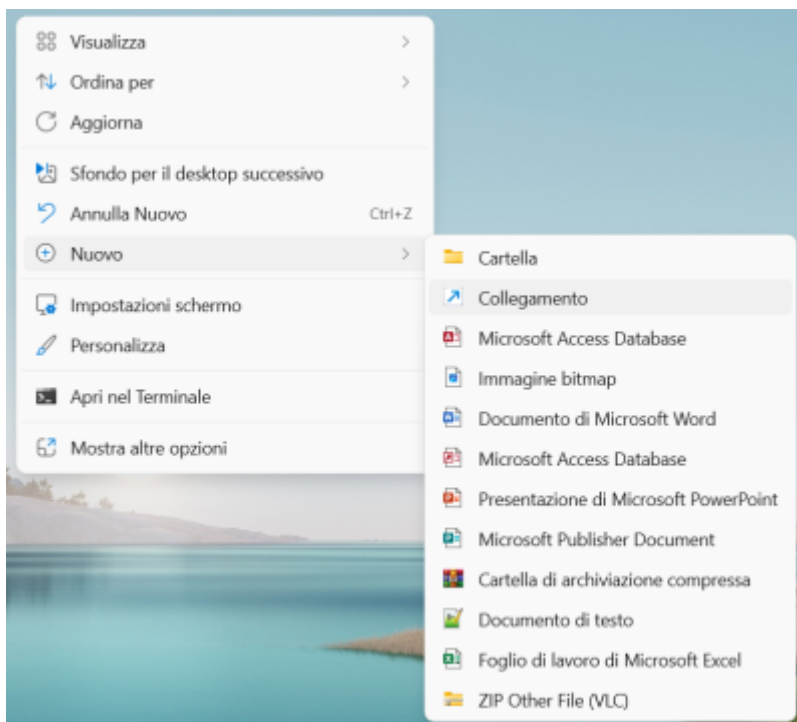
Visualizza
Ordina per
Aggiorna
Sfondo per il desktop successivo
Annulla Nuovo Ctrl+Z
Nuovo
Impostazioni schermo
Personalizza
Apri nel Terminale
Mostra altre opzioni

Cartella
Collegamento
Microsoft Access Database
Immagine bitmap
Documento di Microsoft Word
Microsoft Access Database
Presentazione di Microsoft PowerPoint
Microsoft Publisher Document
Cartella di archiviazione compressa
Documento di testo
Foglio di lavoro di Microsoft Excel
ZIP Other File (VLC)